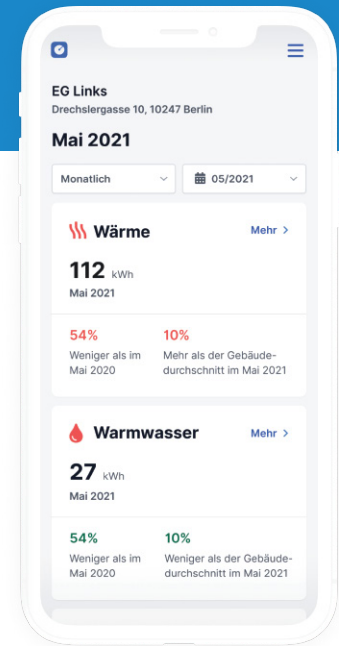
EG Links
Drechslergasse 10, 10247 Berlin

Mai 2021

Monatlich

05/2021

Wärme

Mehr >

112 kWh
Mai 2021

54%
Weniger als im Mai 2020

10%
Mehr als der Gebäudedurchschnitt im Mai 2021

Warmwasser

Mehr >

27 kWh
Mai 2021

54%
Weniger als im Mai 2020

10%
Weniger als der Gebäudedurchschnitt im Mai 2021